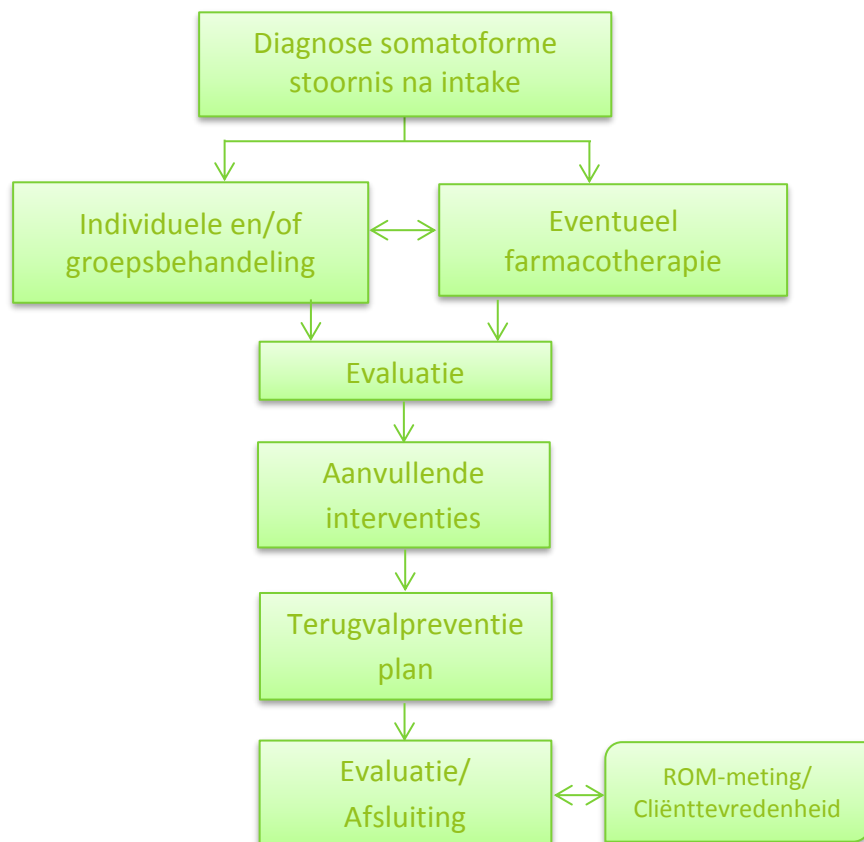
Diagnose somatoforme stoornis na intake

Individuele en/of groepsbehandeling

Eventueel farmacotherapie

Evaluatie

Aanvullende interventies

Terugvalpreventie plan

Evaluatie/ Afsluiting

ROM-meting/ Cliënttevredenheid